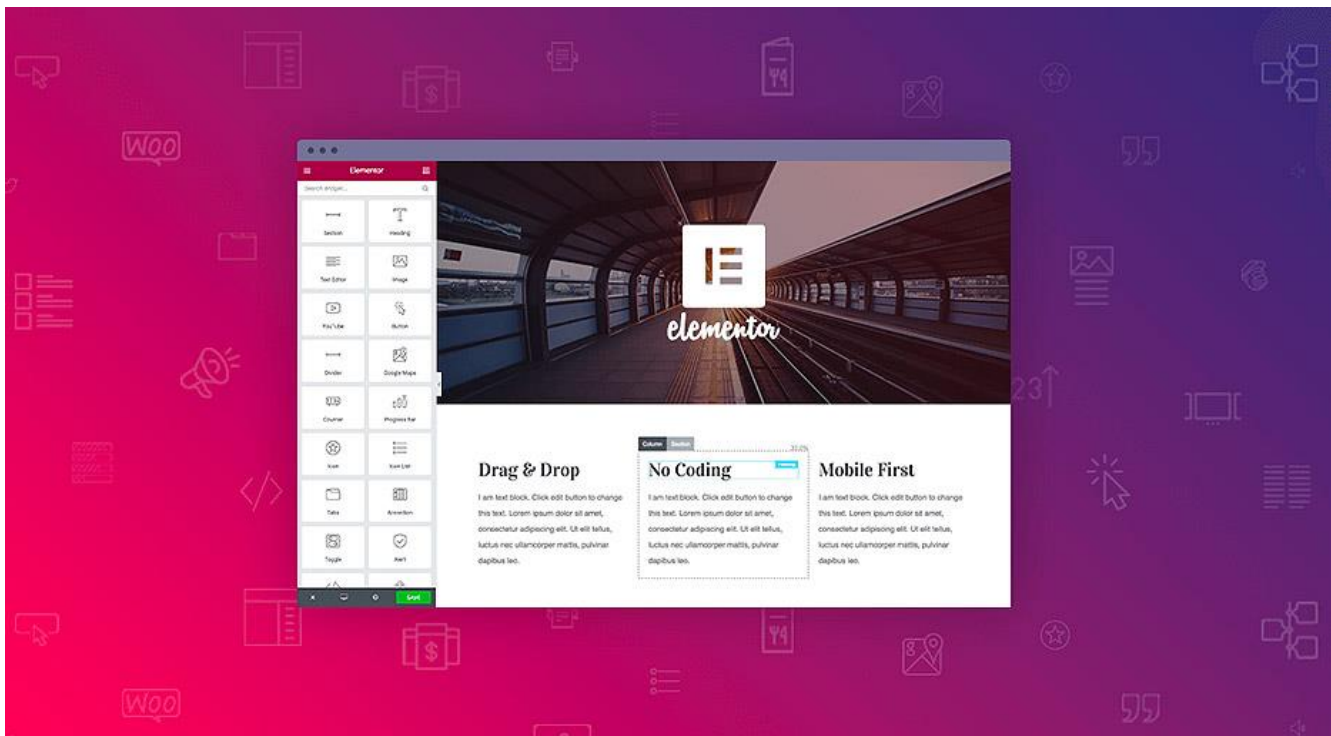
WOO

Elementor

Search widget...

Section

Heading

Text Editor

Image

YouTube

Button

Divider

Google Maps

Counter

Progress Bar

Icon

Icon List

Tabs

Accordion

Toggle

Alert

Save

elementor

Column Section

Drag & Drop

I am text block. Click edit button to change this text. Lorem ipsum dolor sit amet, consectetur adipiscing elit. Ut elit tellus, luctus nec ullamcorper mattis, pulvinar dapibus leo.

No Coding

I am text block. Click edit button to change this text. Lorem ipsum dolor sit amet, consectetur adipiscing elit. Ut elit tellus, luctus nec ullamcorper mattis, pulvinar dapibus leo.

Mobile First

I am text block. Click edit button to change this text. Lorem ipsum dolor sit amet, consectetur adipiscing elit. Ut elit tellus, luctus nec ullamcorper mattis, pulvinar dapibus leo.

WOO